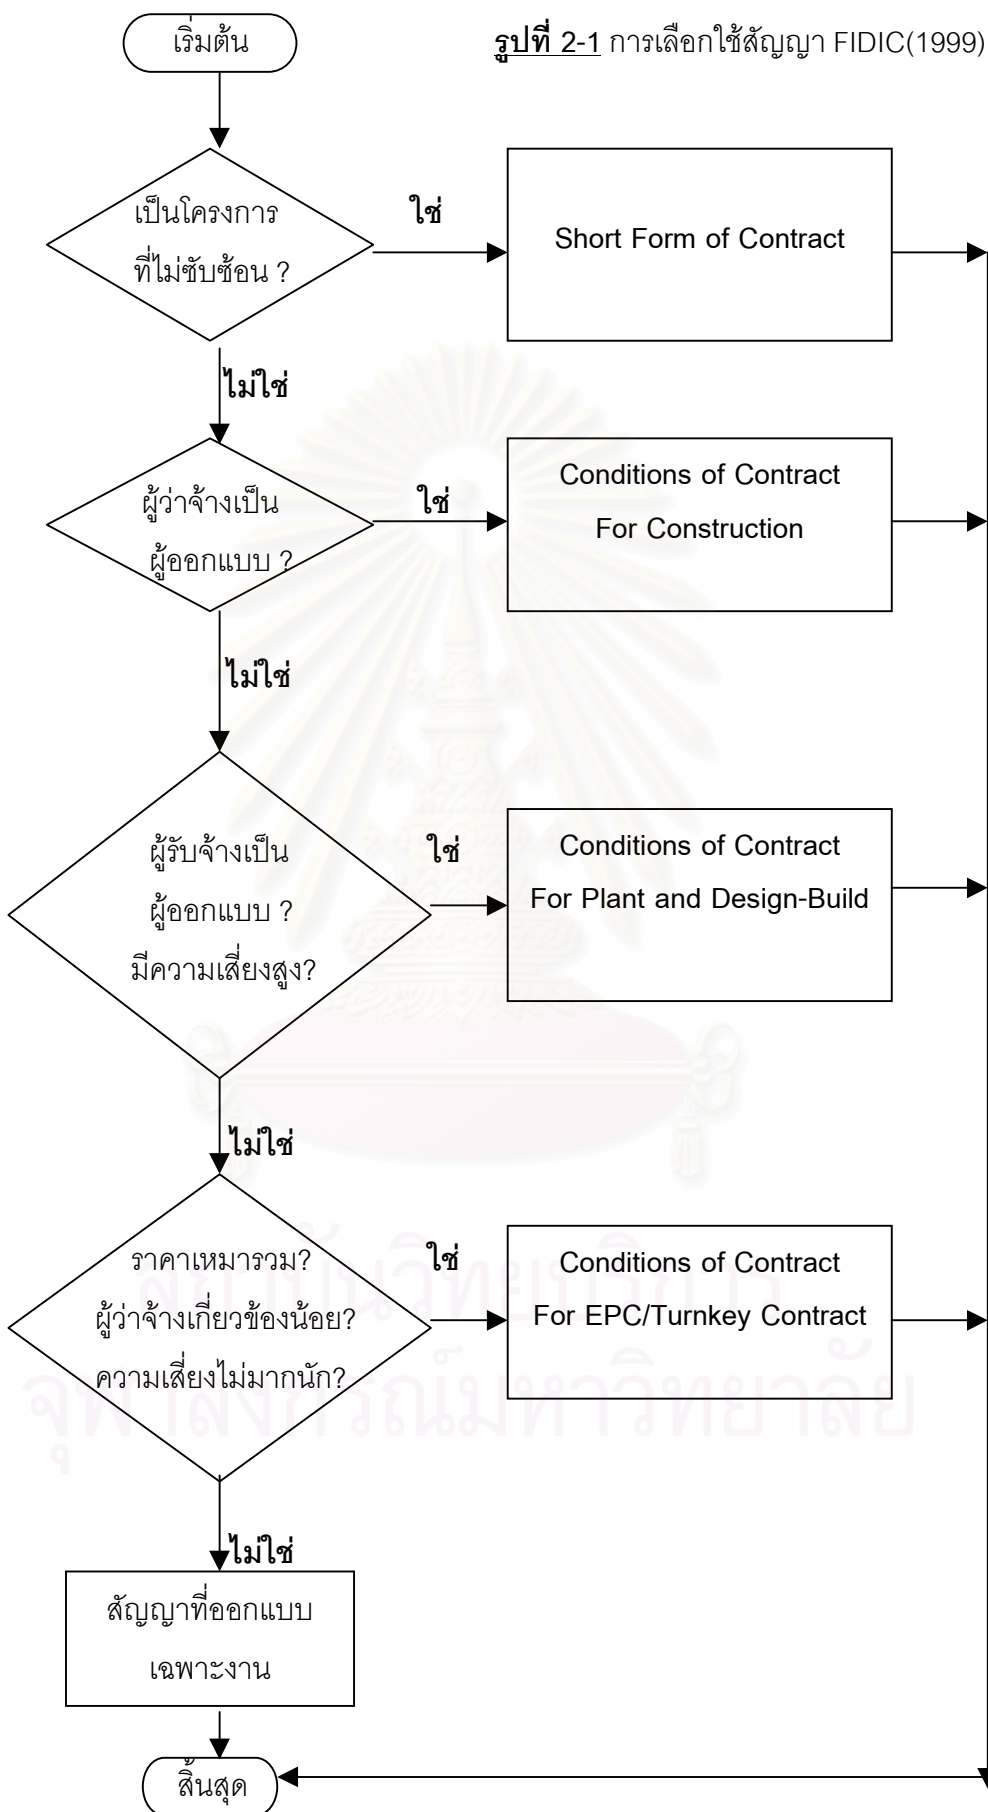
เริ่มต้น

รูปที่ 2-1 การเลือกใช้สัญญา FIDIC(1999)

เป็นโครงการที่ไม่ซับซ้อน ?

ใช่

Short Form of Contract

ไม่ใช่

ผู้ว่าจ้างเป็นผู้ออกแบบ ?

ใช่

Conditions of Contract For Construction

ไม่ใช่

ผู้รับจ้างเป็นผู้ออกแบบ ? มีความเสี่ยงสูง?

ใช่

Conditions of Contract For Plant and Design-Build

ไม่ใช่

ราคาเหมารวม? ผู้ว่าจ้างเกี่ยวข้องน้อย? ความเสี่ยงไม่มากนัก?

ใช่

Conditions of Contract For EPC/Turnkey Contract

ไม่ใช่

สัญญาที่ออกแบบเฉพาะงาน

สิ้นสุด